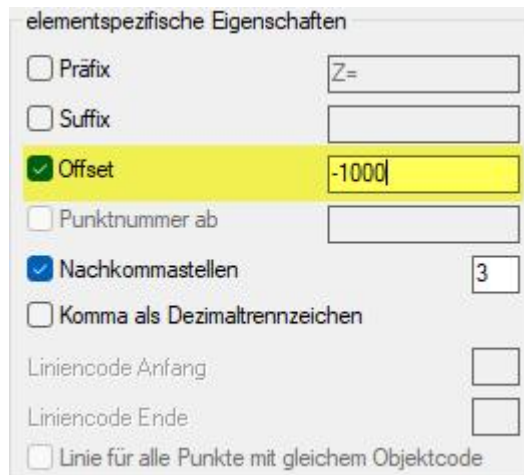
elementspezifische Eigenschaften

Präfix Z=

Suffix

Offset -1000

Punktnummer ab

Nachkommastellen 3

Komma als Dezimaltrennzeichen

Liniencode Anfang

Liniencode Ende

Linie für alle Punkte mit gleichem Objektcode